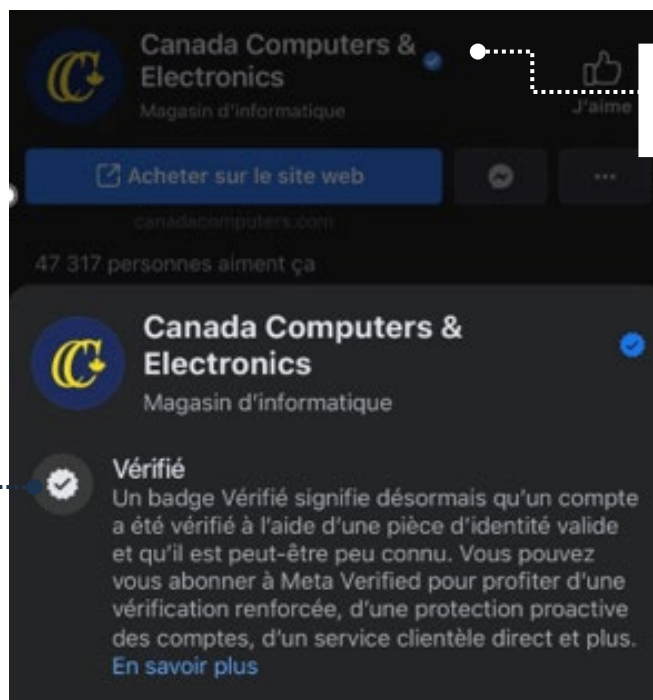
Canada Computers & Electronics
Magasin d'informatique

J'aime

Acheter sur le site web

canadacomputers.com

47 317 personnes aiment ça

Canada Computers & Electronics
Magasin d'informatique

Vérifié
Un badge Vérifié signifie désormais qu'un compte a été vérifié à l'aide d'une pièce d'identité valide et qu'il est peut-être peu connu. Vous pouvez vous abonner à Meta Verified pour profiter d'une vérification renforcée, d'une protection proactive des comptes, d'un service clientèle direct et plus.
En savoir plus